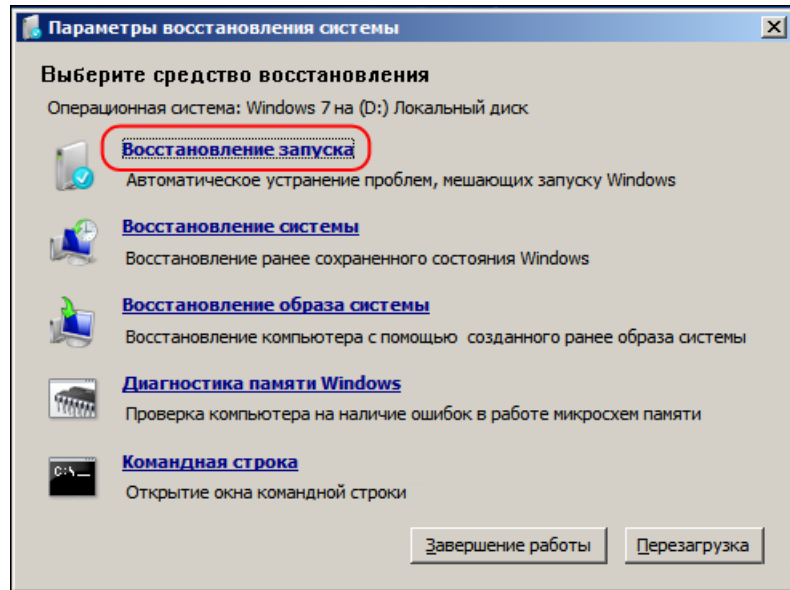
Параметры восстановления системы

Выберите средство восстановления

Операционная система: Windows 7 на (D:) Локальный диск

Восстановление запуска
Автоматическое устранение проблем, мешающих запуску Windows

Восстановление системы
Восстановление ранее сохраненного состояния Windows

Восстановление образа системы
Восстановление компьютера с помощью созданного ранее образа системы

Диагностика памяти Windows
Проверка компьютера на наличие ошибок в работе микросхем памяти

C:\_
Командная строка
Открытие окна командной строки

Завершение работы | Перезагрузка